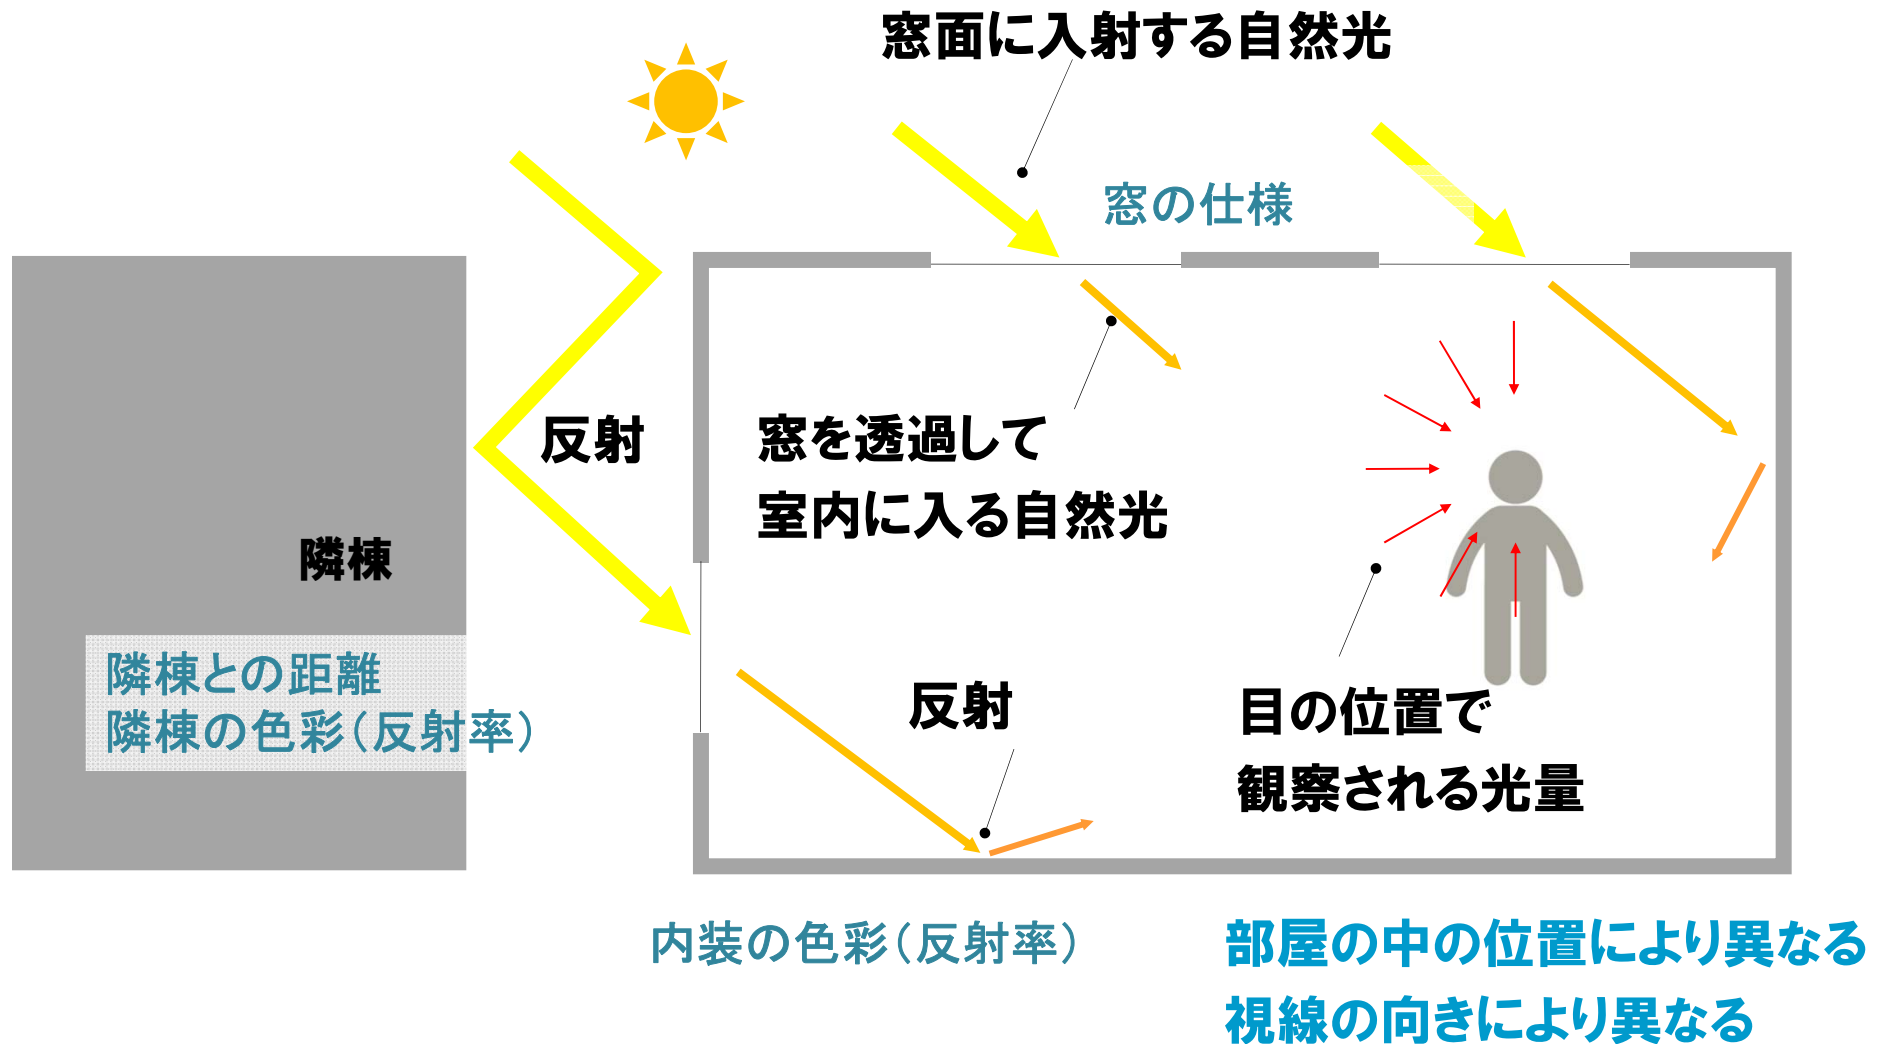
窓面に入射する自然光

窓の仕様

反射

窓を透過して
室内に入る自然光

隣棟

隣棟との距離
隣棟の色彩（反射率）

反射

目の位置で
観察される光量

内装の色彩（反射率）

部屋の中の位置により異なる
視線の向きにより異なる